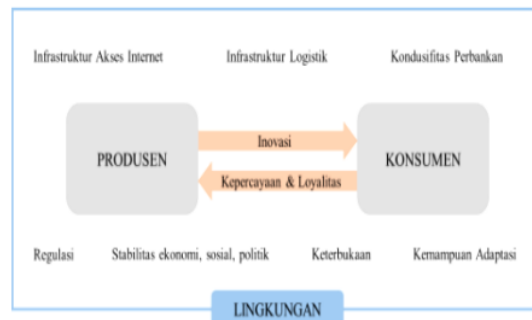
Infrastruktur Akses Internet

Infrastruktur Logistik

Kondusifitas Perbankan

PRODUSEN

Inovasi

Kepercayaan & Loyalitas

KONSUMEN

Regulasi

Stabilitas ekonomi, sosial, politik

Keterbukaan

Kemampuan Adaptasi

LINGKUNGAN